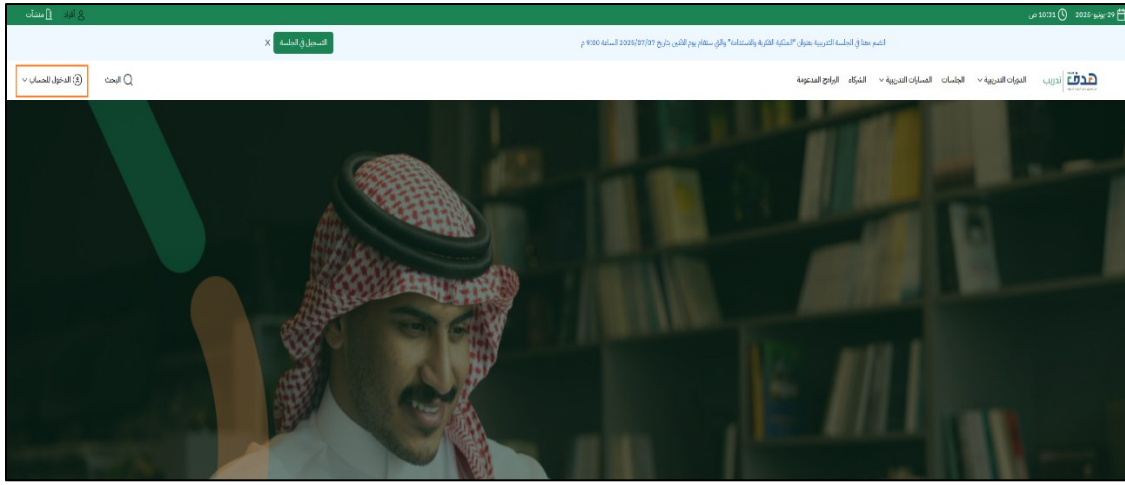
29 يونيو 2025 10:31 ص

أفراد منشآت

انضم معنا في الجلسة التدريبية بعنوان "الملكية الفكرية والاستدامة" والتي ستقام يوم الاثنين بتاريخ 2025/07/07 الساعة 9:00 م

التسجيل في الجلسة X

هدف تدريب

الدورات التدريبية الجلسات المسارات التدريبية الشركاء البرامج المدعومة

البحث

الدخول للحساب